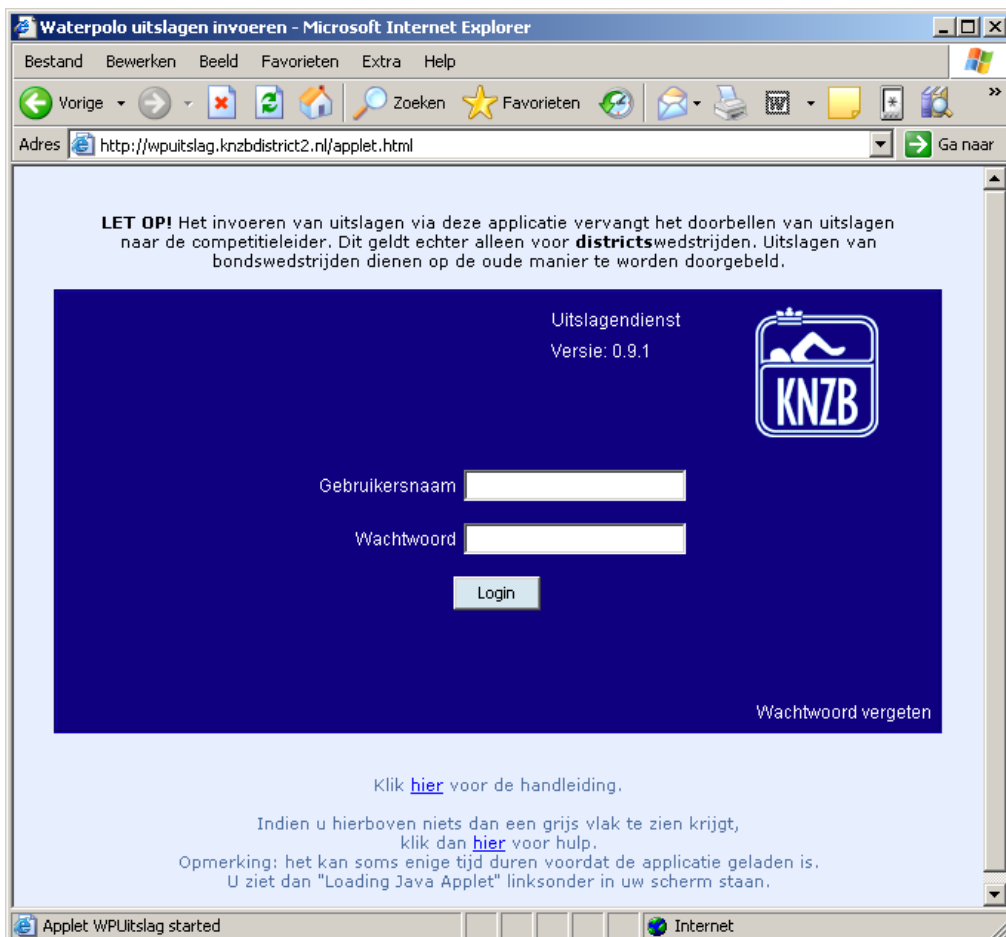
Waterpolo uitslagen invoeren - Microsoft Internet Explorer

Bestand Bewerken Beeld Favorieten Extra Help

Vorige Zoeken Favorieten

Adres http://wpuitslag.knzbdistrict2.nl/applet.html Ga naar

**LET OP!** Het invoeren van uitslagen via deze applicatie vervangt het doorbellen van uitslagen naar de competitieleider. Dit geldt echter alleen voor **districts**wedstrijden. Uitslagen van bondswedstrijden dienen op de oude manier te worden doorgebeld.

Uitslagendienst

Versie: 0.9.1

KNZB

Gebruikersnaam

Wachtwoord

Login

Wachtwoord vergeten

Klik hier voor de handleiding.

Indien u hierboven niets dan een grijs vlak te zien krijgt, klik dan hier voor hulp.
Opmerking: het kan soms enige tijd duren voordat de applicatie geladen is.
U ziet dan "Loading Java Applet" linksonder in uw scherm staan.

Applet WPUitslag started Internet